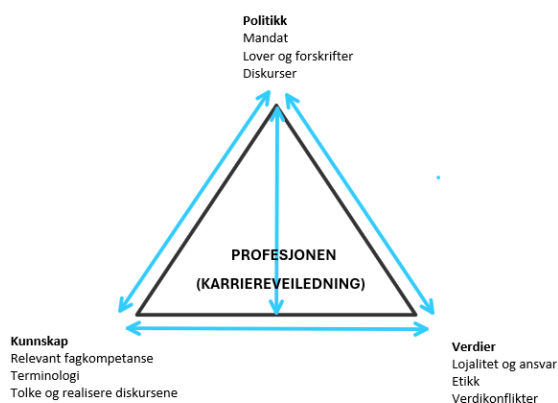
Politikk
Mandat
Lover og forskrifter
Diskurser

PROFESJONEN
(KARRIEREVEILEDNING)

Kunnskap
Relevant fagkompetanse
Terminologi
Tolke og realisere diskursene

Verdier
Lojalitet og ansvar
Etikk
Verdikonflikter